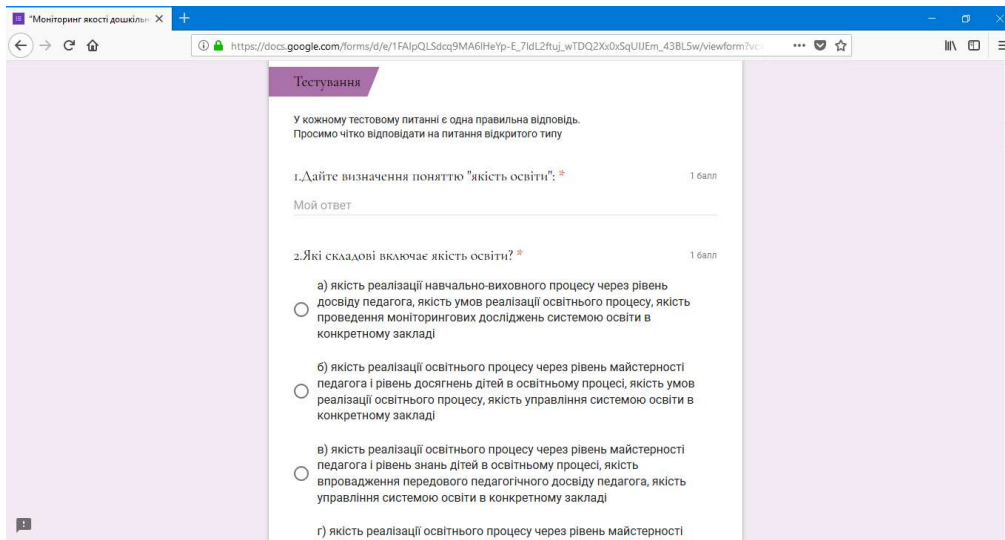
"Моніторинг якості дошкільн ×

https://docs.google.com/forms/d/e/1FAIpQLSdcq9MA6lHeYp-E_7ldL2ftuj_wTDQ2Xx0xSqUIJEm_43BL5w/viewform?v

Тестування

У кожному тестовому питанні є одна правильна відповідь.
Просимо чітко відповідати на питання відкритого типу

1.Дайте визначення поняттю "якість освіти": *

1 балл

Мой ответ

2.Які складові включає якість освіти? *

1 балл

а) якість реалізації навчально-виховного процесу через рівень досвіду педагога, якість умов реалізації освітнього процесу, якість проведення моніторингових досліджень системою освіти в конкретному закладі

б) якість реалізації освітнього процесу через рівень майстерності педагога і рівень досягнень дітей в освітньому процесі, якість умов реалізації освітнього процесу, якість управління системою освіти в конкретному закладі

в) якість реалізації освітнього процесу через рівень майстерності педагога і рівень знань дітей в освітньому процесі, якість впровадження передового педагогічного досвіду педагога, якість управління системою освіти в конкретному закладі

г) якість реалізації освітнього процесу через рівень майстерності